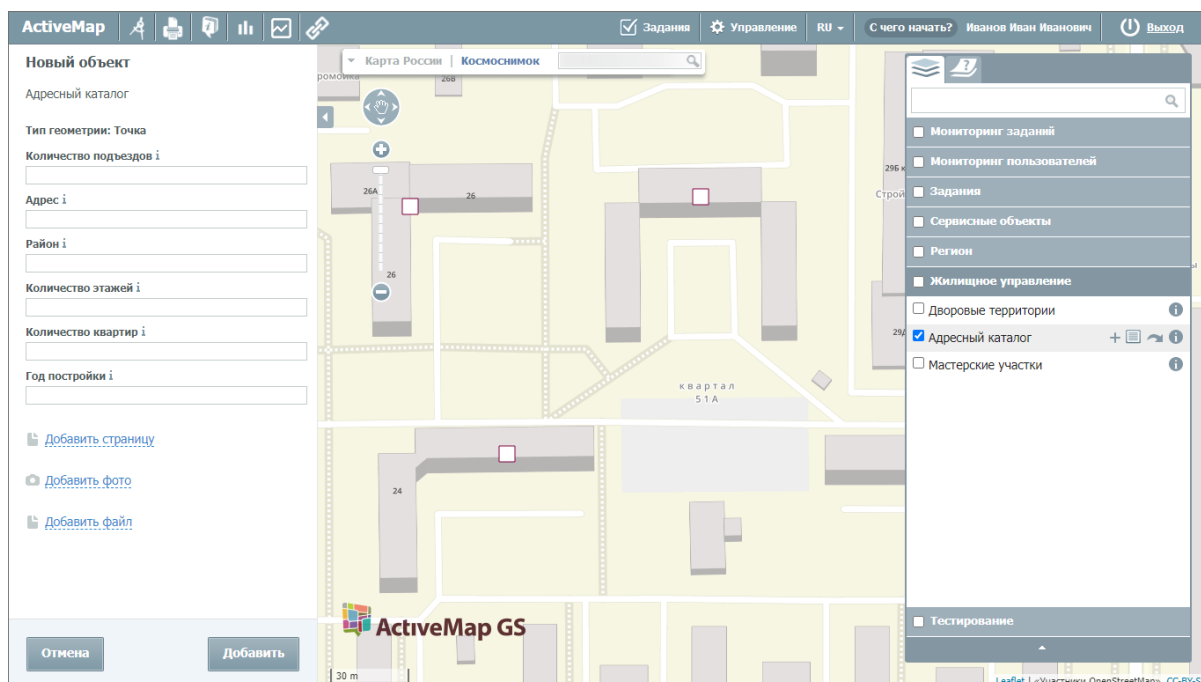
ActiveMap

Задания Управление RU С чего начать? Иванов Иван Иванович Выход

Новый объект

Адресный каталог

Тип геометрии: Точка

Количество подъездов i

Адрес i

Район i

Количество этажей i

Количество квартир i

Год постройки i

Добавить страницу

Добавить фото

Добавить файл

Отмена Добавить

Карта России | Космоснимок

ромокик
26В
26А
26
26
296 к
Строй
29Д
квартал
51А
24

ActiveMap GS

30 m

Мониторинг заданий
Мониторинг пользователей
Задания
Сервисные объекты
Регион
Жилищное управление
Дворовые территории
Адресный каталог
Мастерские участки
Тестирование

Leaflet | ©Участники OpenStreetMap, CC-BY-S